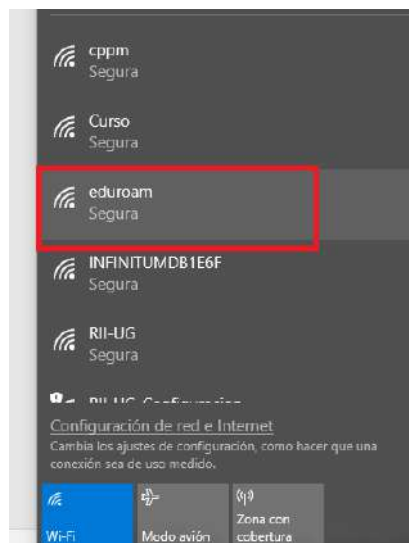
cppm
Segura

Curso
Segura

eduroam
Segura

INFINITUMDB1E6F
Segura

RII-UG
Segura

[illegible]

Configuración de red e Internet
Cambia los ajustes de configuración, como hacer que una conexión sea de uso medido.

Wi-Fi

Modo avión

Zona con cobertura